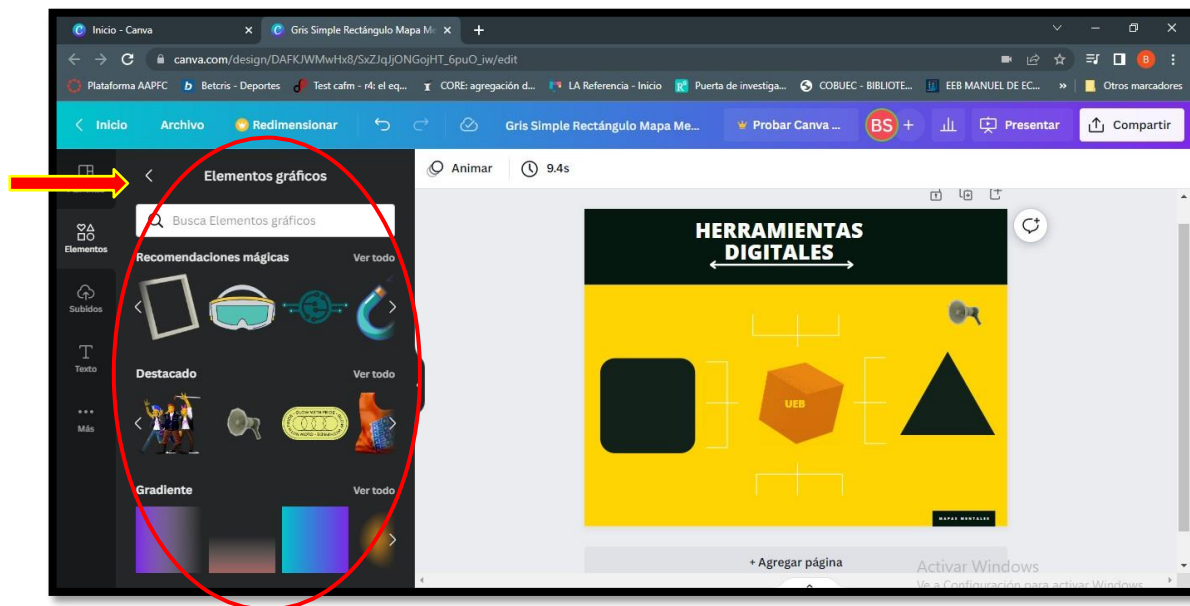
Inicio - Canva
Gris Simple Rectángulo Mapa M
canva.com/design/DAFKJWMwHx8/SxZJqJjONGojHT_6puO_iw/edit
Plataforma AAPFC
Betcris - Deportes
Test cafm - r4: el eq...
CORE: agregación d...
LA Referencia - Inicio
Puerta de investiga...
COBUEC - BIBLIOTE...
EEB MANUEL DE EC...
Otros marcadores
Inicio
Archivo
Redimensionar
Gris Simple Rectángulo Mapa Me...
Probar Canva ...
BS
Presentar
Compartir
Elementos gráficos
Busca Elementos gráficos
Elementos
Subidos
Texto
Más
Recomendaciones mágicas
Ver todo
Destacado
Ver todo
Gradiente
Ver todo
Animar
9.4s
HERRAMIENTAS DIGITALES
UEB
MAPAS MENTALES
+ Agregar página
Activar Windows
Ve a Configuración para activar Windows.